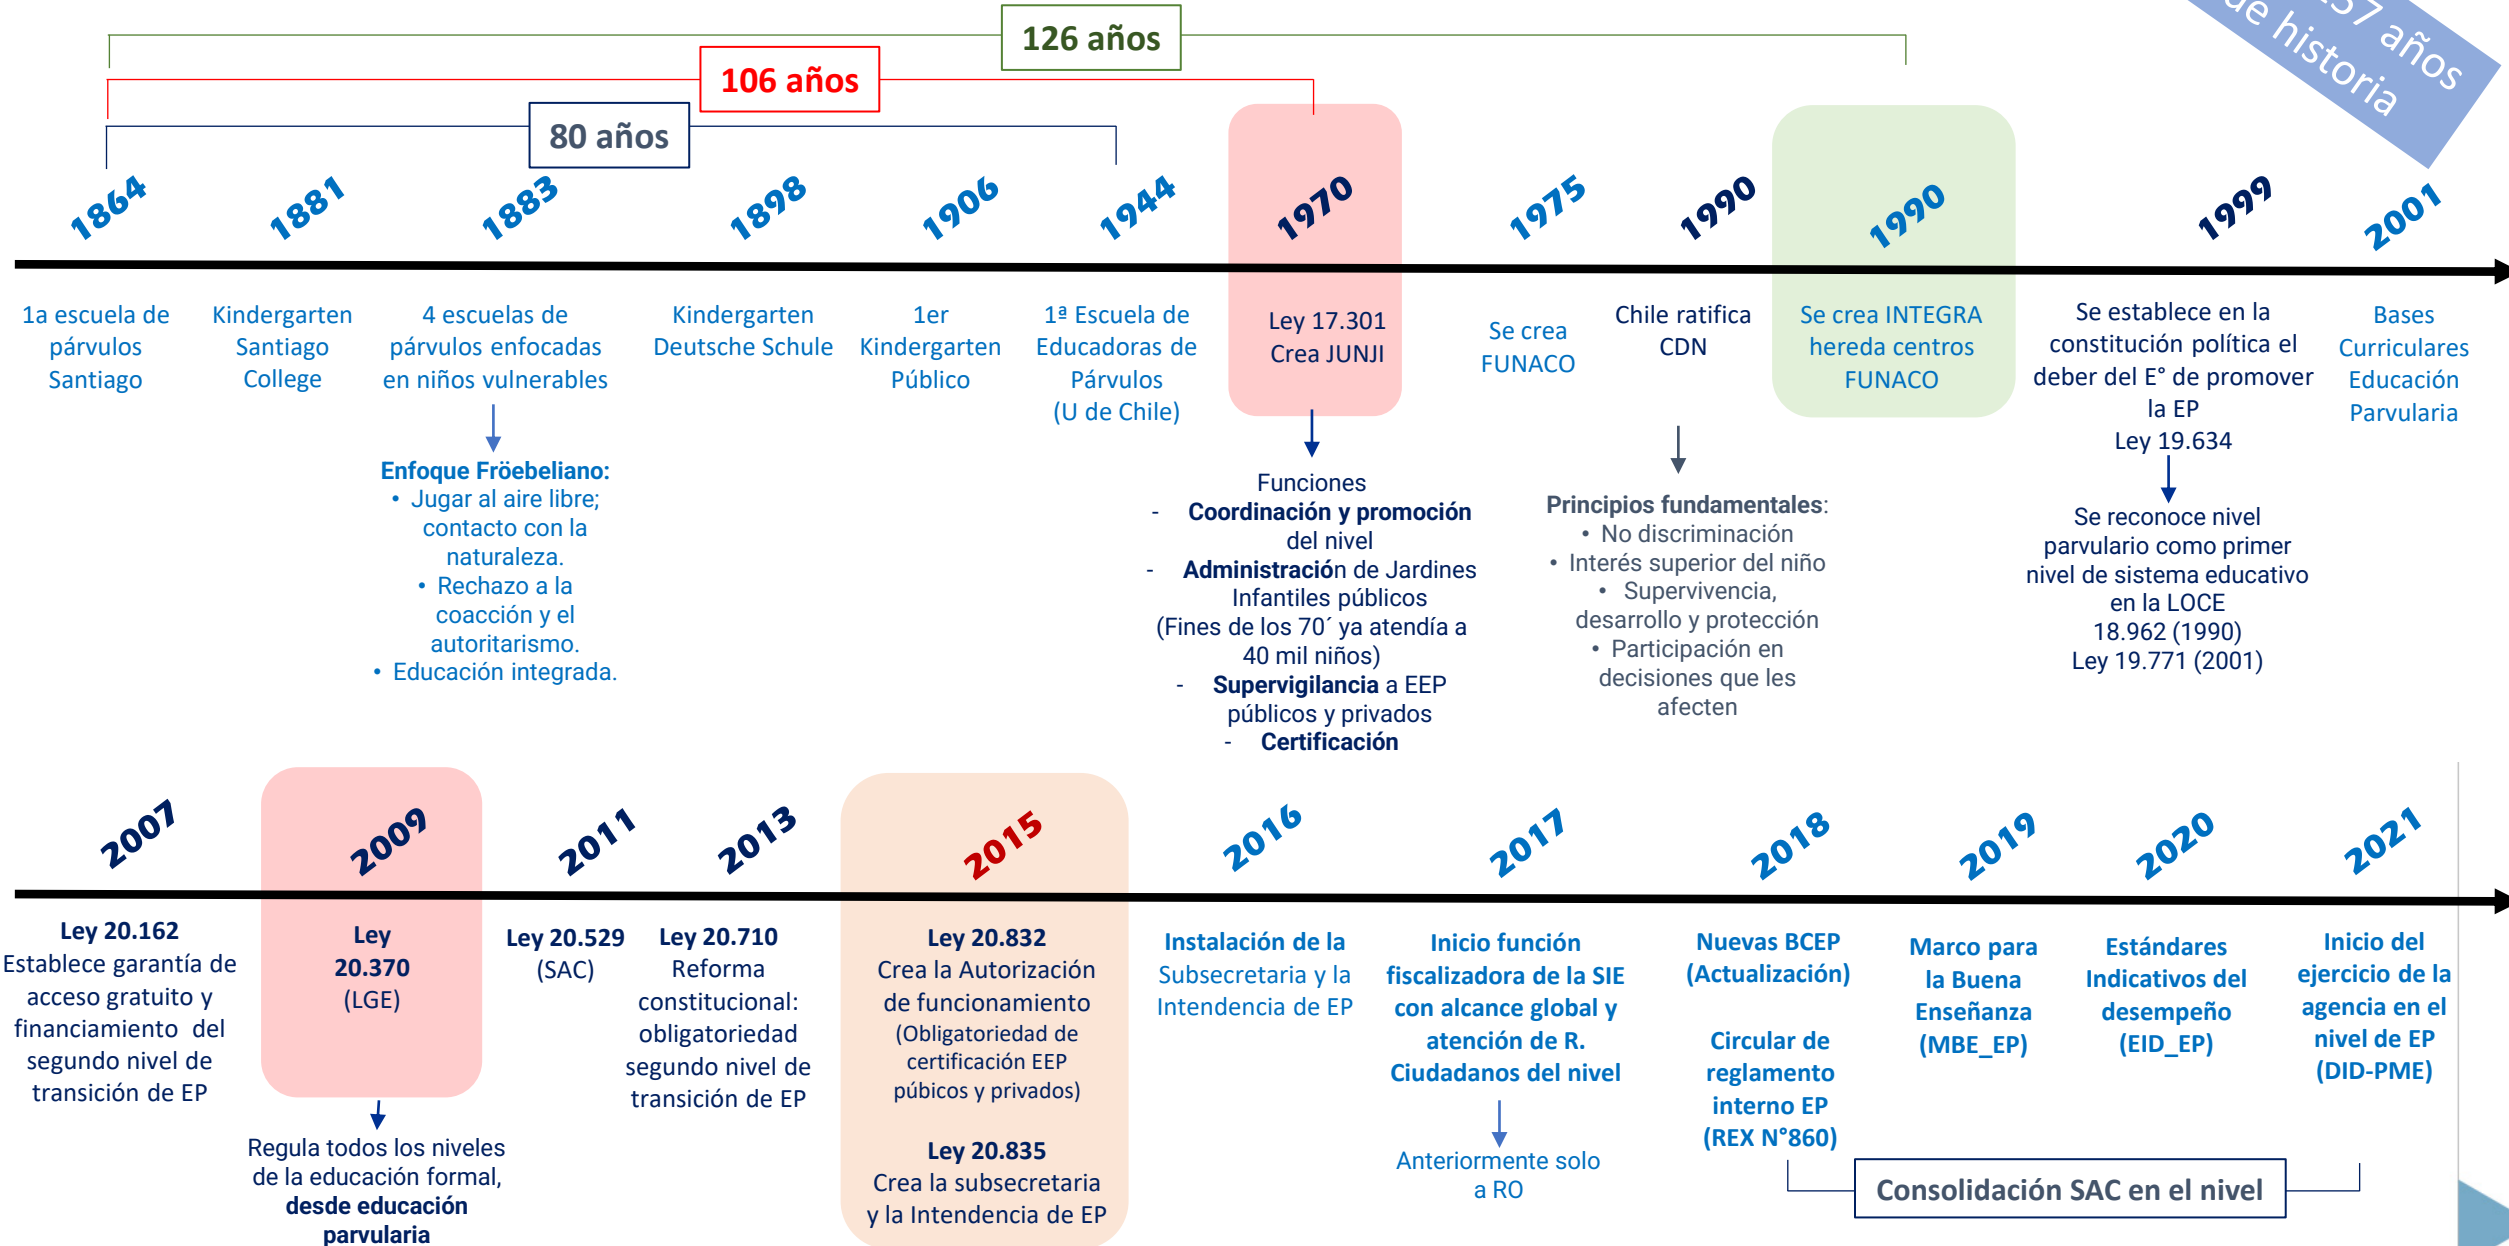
57 años de historia

126 años

106 años

80 años

1864
1a escuela de párvulos Santiago

1881
Kindergarten Santiago College

1883
4 escuelas de párvulos enfocadas en niños vulnerables

Enfoque Fröebeliano:
• Jugar al aire libre; contacto con la naturaleza.
• Rechazo a la coacción y el autoritarismo.
• Educación integrada.

1898
Kindergarten Deutsche Schule

1906
1er Kindergarten Público

1944
1ª Escuela de Educadoras de Párvulos (U de Chile)

1970
Ley 17.301 Crea JUNJI

Funciones
- Coordinación y promoción del nivel
- Administración de Jardines Infantiles públicos (Fines de los 70´ ya atendía a 40 mil niños)
- Supervigilancia a EEP públicos y privados
- Certificación

1975
Se crea FUNACO

1990
Chile ratifica CDN

Principios fundamentales:
• No discriminación
• Interés superior del niño
• Supervivencia, desarrollo y protección
• Participación en decisiones que les afecten

1990
Se crea INTEGRA hereda centros FUNACO

1999
Se establece en la constitución política el deber del E° de promover la EP
Ley 19.634

Se reconoce nivel parvulario como primer nivel de sistema educativo en la LOCE 18.962 (1990)
Ley 19.771 (2001)

2001
Bases Curriculares Educación Parvularia

2007
Ley 20.162
Establece garantía de acceso gratuito y financiamiento del segundo nivel de transición de EP

2009
Ley 20.370 (LGE)

Regula todos los niveles de la educación formal, desde educación parvularia

2011
Ley 20.529 (SAC)

2013
Ley 20.710
Reforma constitucional: obligatoriedad segundo nivel de transición de EP

2015
Ley 20.832
Crea la Autorización de funcionamiento (Obligatoriedad de certificación EEP púbicos y privados)

Ley 20.835
Crea la subsecretaria y la Intendencia de EP

2016
Instalación de la Subsecretaria y la Intendencia de EP

2017
Inicio función fiscalizadora de la SIE con alcance global y atención de R. Ciudadanos del nivel

Anteriormente solo a RO

2018
Nuevas BCEP (Actualización)

Circular de reglamento interno EP (REX N°860)

2019
Marco para la Buena Enseñanza (MBE_EP)

2020
Estándares Indicativos del desempeño (EID_EP)

2021
Inicio del ejercicio de la agencia en el nivel de EP (DID-PME)

Consolidación SAC en el nivel